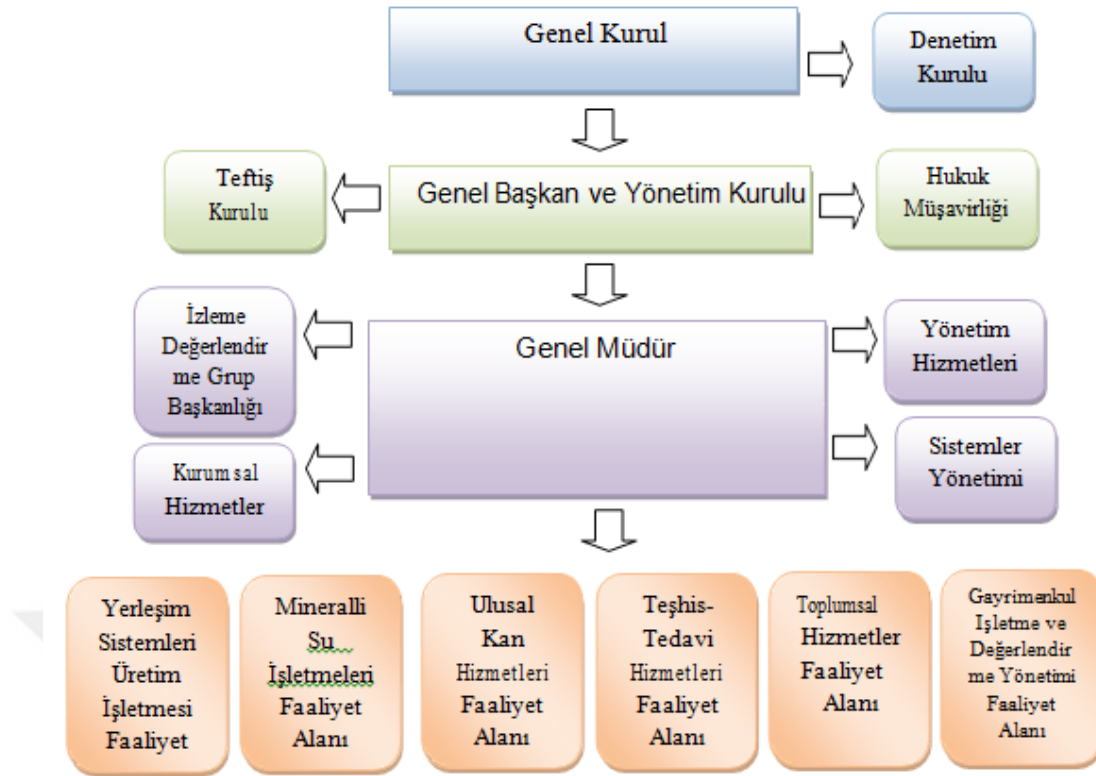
Genel Kurul

Denetim Kurulu

Teftiş Kurulu

Genel Başkan ve Yönetim Kurulu

Hukuk Müşavirliği

İzleme Değerlendirme Grup Başkanlığı

Genel Müdür

Yönetim Hizmetleri

Kurumsal Hizmetler

Sistemler Yönetimi

Yerleşim Sistemleri Üretim İşletmesi Faaliyet

Mineralli Su İşletmeleri Faaliyet Alanı

Ulusal Kan Hizmetleri Faaliyet Alanı

Teşhis-Tedavi Hizmetleri Faaliyet Alanı

Toplumsal Hizmetler Faaliyet Alanı

Gayrimenkul İşletme ve Değerlendirme Yönetimi Faaliyet Alanı